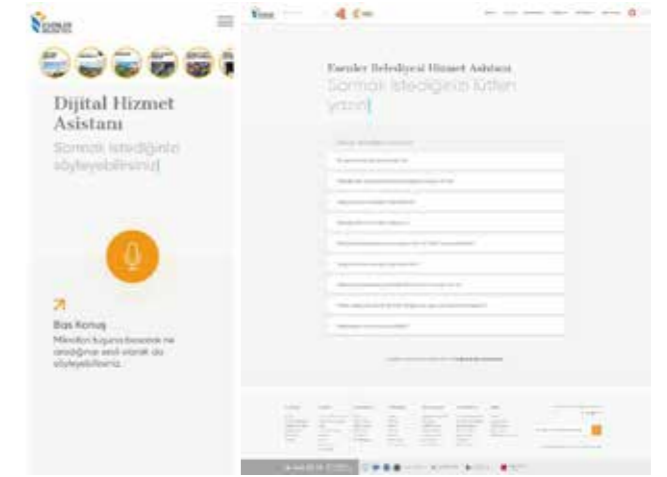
Dijital Hizmet Asistanı

Sormak istediğinizi söyleyebilirsiniz|

Bas Konuş

Mikrofon tuşuna basarak ne aradığınızı sesli olarak da söyleyebilirsiniz.

Esenler Belediyesi Hizmet Asistanı

Sormak istediğinizi lütfen yazın|

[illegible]